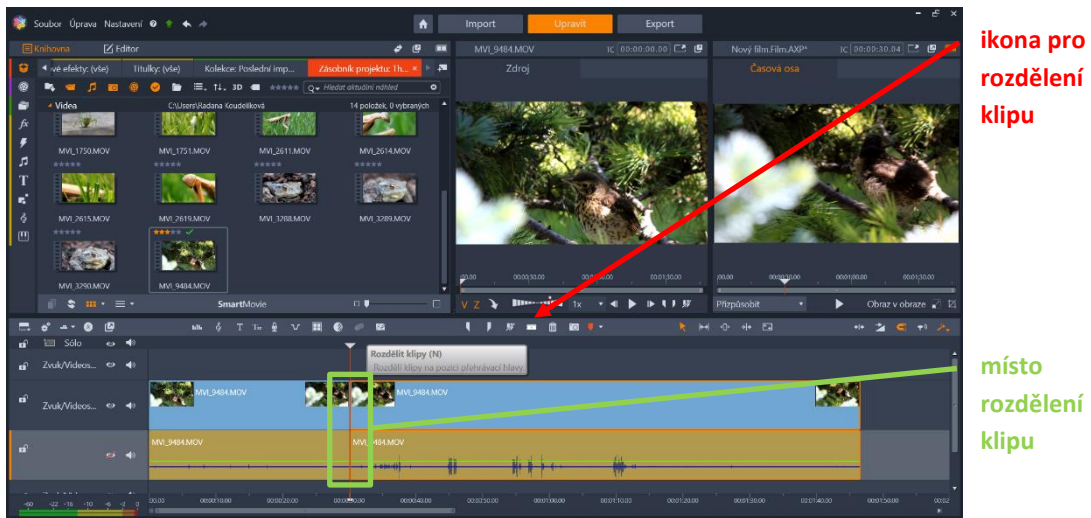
Soubor Úprava Nastavení

Import Upravit Export

Knihovna Editor

vé efekty: (vše) Titulky: (vše) Kolekce: Poslední imp... Zásobník projektu: Th...

Hledat aktuální náhled

Videa C:\Users\Radana Koudelíková 14 položek, 0 vybraných

MVI_1750.MOV MVI_1751.MOV MVI_2611.MOV MVI_2614.MOV

MVI_2615.MOV MVI_2619.MOV MVI_3288.MOV MVI_3289.MOV

MVI_3290.MOV MVI_9484.MOV

SmartMovie

MVI_9484.MOV 00:00:00.00

Zdroj

Nový film.Film.AXP* 00:00:30.04

Časová osa

00:00 00:00:30.00 00:01:00.00 00:01:30.00

00:00 00:00:30.00 00:01:00.00 00:01:30.00

1x

Přizpůsobit Obraz v obraze

ikona pro rozdělení klipu

Sólo

Zvuk/Videos...

Zvuk/Videos...

Rozdělit klipy (N)

Rozdělí klipy na pozici přehrávací hlavy.

MVI_9484.MOV MVI_9484.MOV

MVI_9484.MOV MVI_9484.MOV

místo rozdělení klipu

00:00 00:00:10.00 00:00:20.00 00:00:30.00 00:00:40.00 00:00:50.00 00:01:00.00 00:01:10.00 00:01:20.00 00:01:30.00 00:01:40.00 00:01:50.00

-60 -22 -16 -10 -6 -3 0